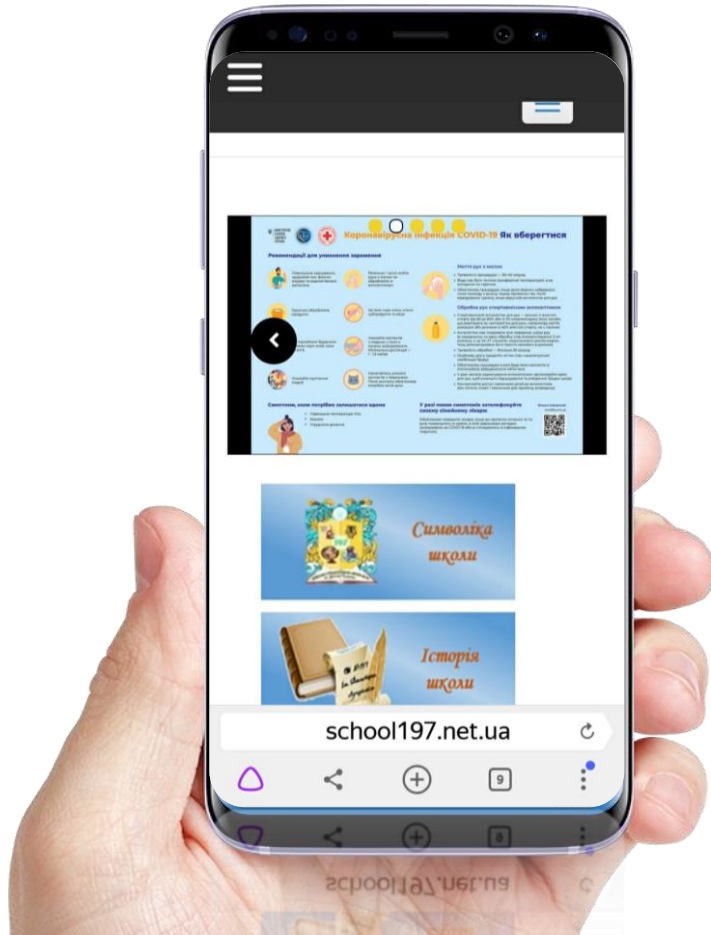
Коронавірусна інфекція COVID-19 Як вберегтися

Рекомендації для уникнення зараження

Симптоми, коли потрібно залишатися вдома

Миття рук з милом

Обробка рук спиртовмісним антисептиком

У разі появи симптомів зателефонуйте своєму сімейному лікарю

Символіка школи

Історія школи

school197.net.ua

9